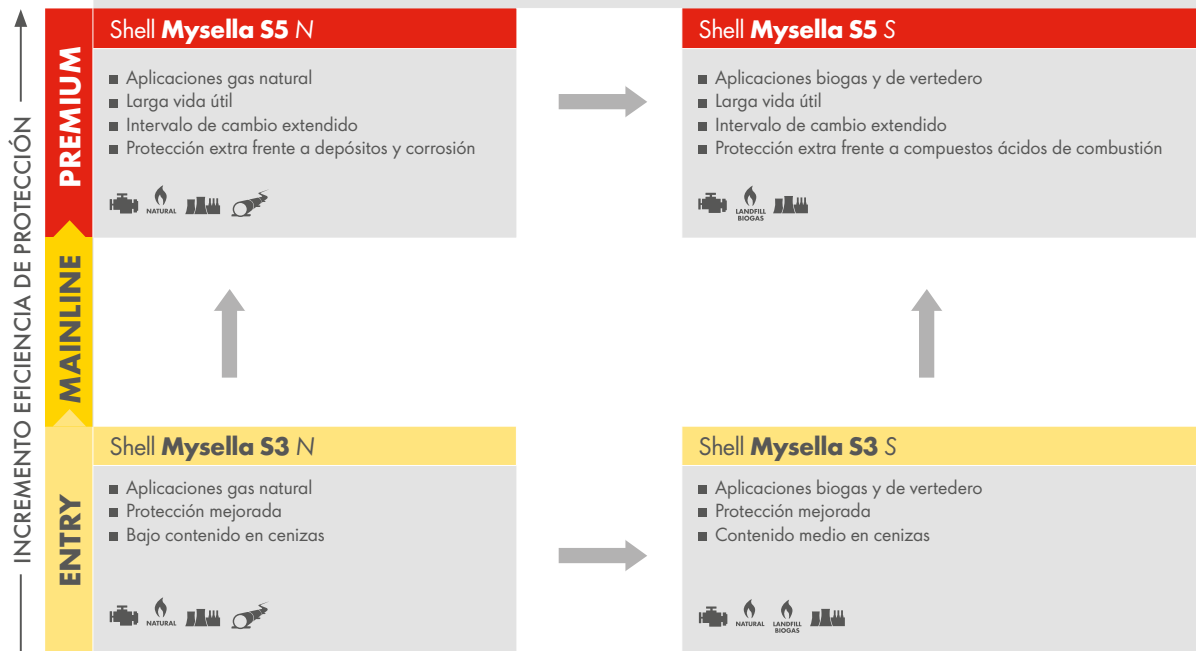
INCREMENTO EFICIENCIA DE PROTECCIÓN

PREMIUM

MAINLINE

ENTRY

Shell **Mysella S5** *N*

- Aplicaciones gas natural
- Larga vida útil
- Intervalo de cambio extendido
- Protección extra frente a depósitos y corrosión

NATURAL

Shell **Mysella S5** *S*

- Aplicaciones biogas y de vertedero
- Larga vida útil
- Intervalo de cambio extendido
- Protección extra frente a compuestos ácidos de combustión

LANDFILL BIOGAS

Shell **Mysella S3** *N*

- Aplicaciones gas natural
- Protección mejorada
- Bajo contenido en cenizas

NATURAL

Shell **Mysella S3** *S*

- Aplicaciones biogas y de vertedero
- Protección mejorada
- Contenido medio en cenizas

NATURAL LANDFILL BIOGAS